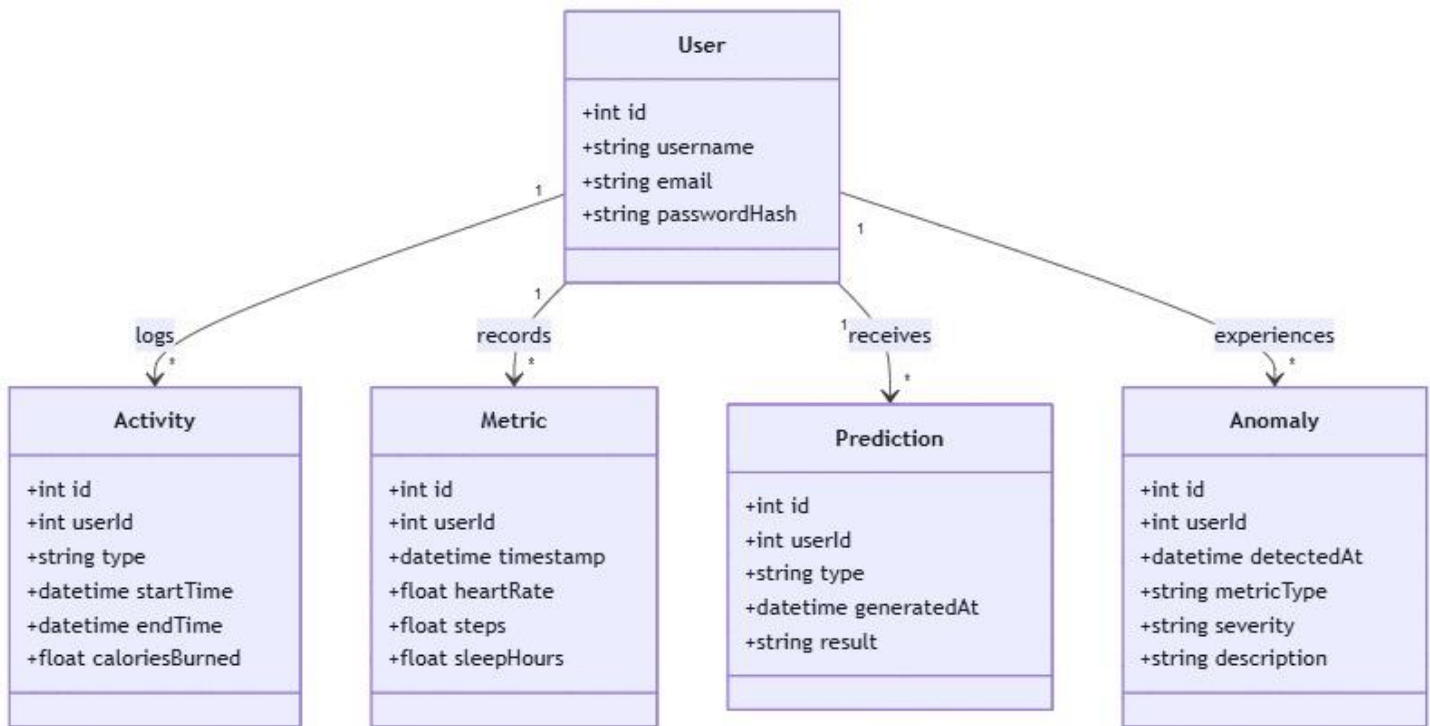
User

+int id
+string username
+string email
+string passwordHash

1

1

1

1

logs

*

records

*

receives

*

experiences

*

Activity

+int id
+int userId
+string type
+datetime startTime
+datetime endTime
+float caloriesBurned

Metric

+int id
+int userId
+datetime timestamp
+float heartRate
+float steps
+float sleepHours

Prediction

+int id
+int userId
+string type
+datetime generatedAt
+string result

Anomaly

+int id
+int userId
+datetime detectedAt
+string metricType
+string severity
+string description